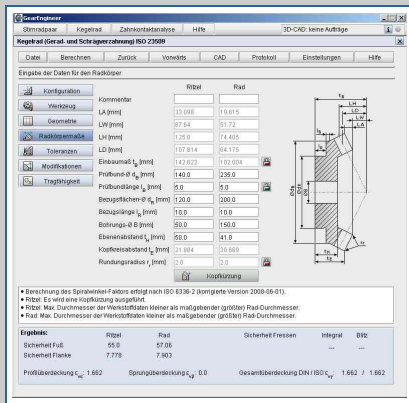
GearEngineer

Stirnradpaar | Kegelrad | Zahnkontaktanalyse | Hilfe | 3D-CAD: keine Aufträge

Kegelrad (Gerad- und Schrägverzahnung) ISO 23509

Datei | Berechnen | Zurück | Vorwärts | CAD | Protokoll | Einstellungen | Hilfe

Eingabe der Daten für den Radkörper

Konfiguration
Werkzeug
Geometrie
Radkörpermaße
Toleranzen
Modifikationen
Tragfähigkeit

| | Ritzel | Rad |
|---|---|---|
| Kommentar | | |
| LA [mm] | 33.098 | 19.615 |
| LW [mm] | 87.64 | 61.72 |
| LH [mm] | 125.0 | 74.405 |
| LD [mm] | 157.64 | 84.175 |
| Einbaumaß $t_B$ [mm] | 142.622 | 102.004 |
| Prüfbund-Ø $d_B$ [mm] | 140.0 | 235.0 |
| Prüfbundlänge $l_B$ [mm] | 5.0 | 5.0 |
| Bezugsflächen-Ø $d_R$ [mm] | 120.0 | 200.0 |
| Bezugslänge $l_R$ [mm] | 10.0 | 10.0 |
| Bohrungs-Ø B [mm] | 50.0 | 150.0 |
| Ebenenabstand $t_E$ [mm] | 50.0 | 41.0 |
| Kopfkreisabstand $t_a$ [mm] | 21.804 | 30.669 |
| Rundungsradius $r$ [mm] | 2.0 | 2.0 |

Kopfkürzung

$t_B$ LH LD LW LA $l_B$ $l_R$ $t_a$ $t_E$ $d_R$ $d_B$ r

• Berechnung des Spiralwinkel-Faktors erfolgt nach ISO 6336-2 (korrigierte Version 2008-06-01).
• Ritzel: Es wird eine Kopfkürzung ausgeführt.
• Ritzel: Max. Durchmesser der Werkstoffdaten kleiner als maßgebender (größter) Rad-Durchmesser.
• Rad: Max. Durchmesser der Werkstoffdaten kleiner als maßgebender (größter) Rad-Durchmesser.

| Ergebnis: | Ritzel | Rad | Sicherheit Fressen | Integral | Blitz |
|---|---|---|---|---|---|
| Sicherheit Fuß | 55.0 | 57.06 | | | |
| Sicherheit Flanke | 7.778 | 7.903 | | | |

Profilüberdeckung $\varepsilon_{\alpha}$: 1.662 Sprungüberdeckung $\varepsilon_{\beta}$: 0.0 Gesamtüberdeckung DIN / ISO $\varepsilon_{\gamma}$: 1.662 / 1.662